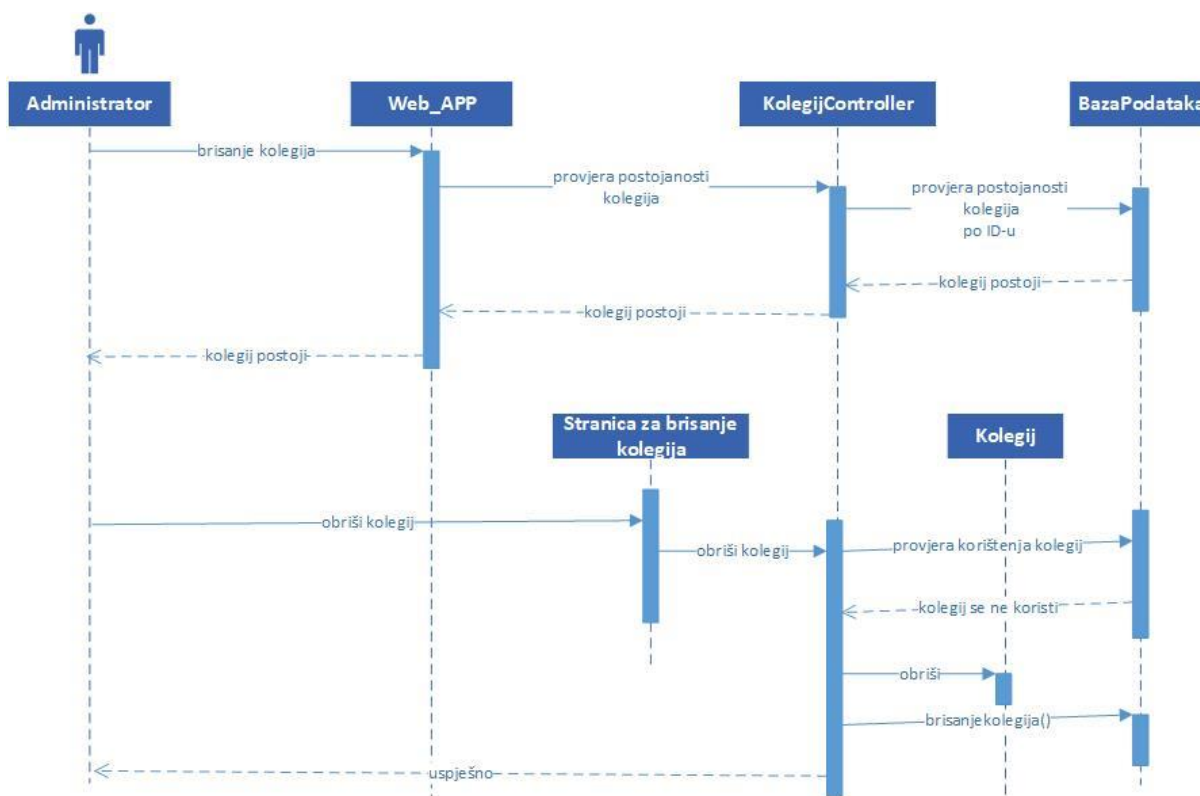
Administrator

Web_APP

KolegijController

BazaPodataka

brisanje kolegija

provjera postojanosti kolegija

provjera postojanosti kolegija po ID-u

kolegij postoji

kolegij postoji

kolegij postoji

Stranica za brisanje kolegija

Kolegij

obriši kolegij

obriši kolegij

provjera korištenja kolegij

kolegij se ne koristi

obriši

brisanjekolegija()

uspješno